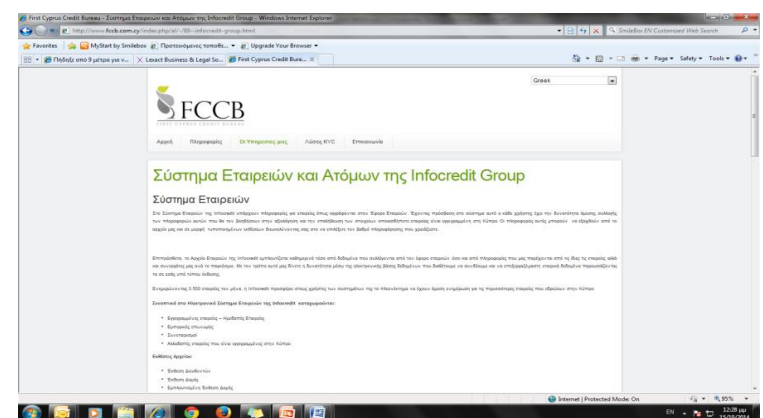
First Cyprus Credit Bureau - Σύστημα Εταιρειών και Ατόμων της Infocredit Group - Windows Internet Explorer

http://www.fccb.com.cy/index.php/el/-/88-infocredit-group.html

SmileBox EN Customized Web Search

Favorites | MyStart by Smilebox | Προτεινόμενες τοποθε... | Upgrade Your Browser

Πηδήξτε από 9 μέτρα για τ... | Lexact Business & Legal So... | First Cyprus Credit Bure...

Page | Safety | Tools

Greek

FCCB

Αρχική | Πληροφορίες | Οι Υπηρεσίες μας | Λύσεις KYC | Επικοινωνία

Σύστημα Εταιρειών και Ατόμων της Infocredit Group

Σύστημα Εταιρειών

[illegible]

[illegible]

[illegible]

Συστατικά στο Ηλεκτρονικό Σύστημα Εταιρειών της Infocredit καταχωρούνται:

• Εγγεγραμμένες εταιρείες – Ηρεμούσες Εταιρείες
• Εμπορικές επωνυμίες
• Συνεταιρισμοί
• Αλλοδαπές εταιρείες που είναι εγγεγραμμένες στην Κύπρο

Εκθέσεις Αρχείων:

• Έκθεση Διευθυντών
• Έκθεση Δομής
• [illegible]

Internet | Protected Mode: On

95%

EN

12:28 μμ
15/05/2014